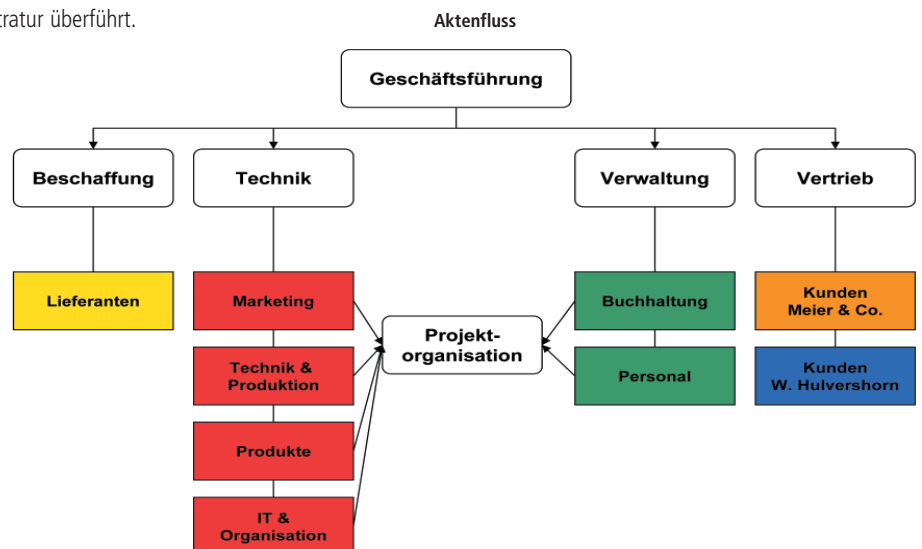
ratur überführt.

Aktenfluss

Geschäftsführung

Beschaffung

Technik

Verwaltung

Vertrieb

Lieferanten

Marketing

Technik & Produktion

Produkte

IT & Organisation

Projekt-organisation

Buchhaltung

Personal

Kunden Meier & Co.

Kunden W. Hulvershorn